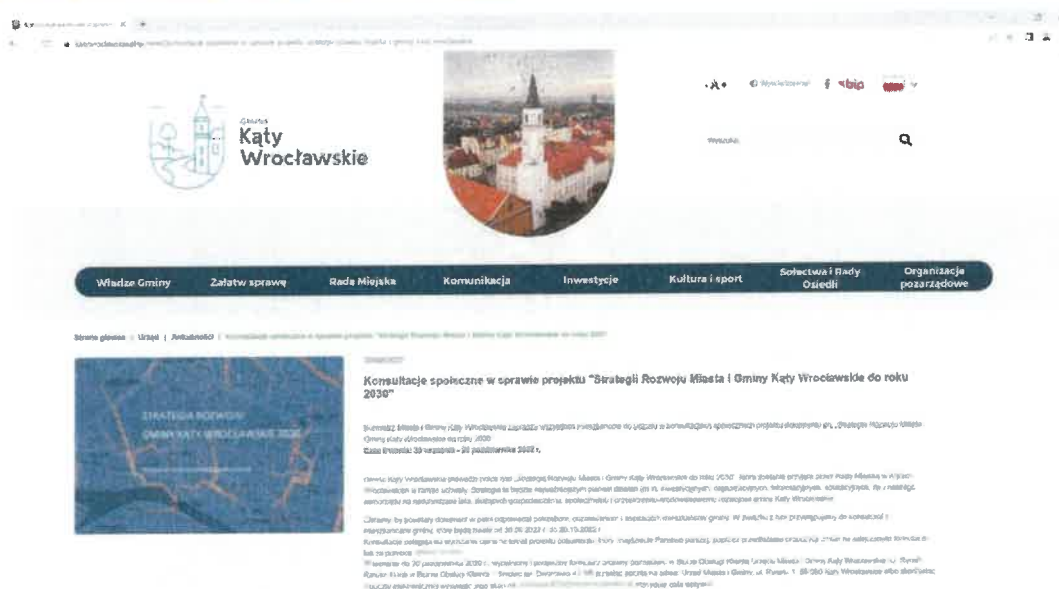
Gmina
Kąty
Wrocławskie

A

Władze Gminy
Załatw sprawę
Rada Miejska
Komunikacja
Inwestycje
Kultura i sport
Sołectwa i Rady Osiedli
Organizacje pozarządowe

Strona główna | Urząd | Aktualności | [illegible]

STRATEGIA ROZWOJU GMINY KĄTY WROCŁAWSKIE 2030

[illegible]

Konsultacje społeczne w sprawie projektu "Strategii Rozwoju Miasta i Gminy Kąty Wrocławskie do roku 2030"

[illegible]
Czas trwania: 30 września - 20 października 2022 r.

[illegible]

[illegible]